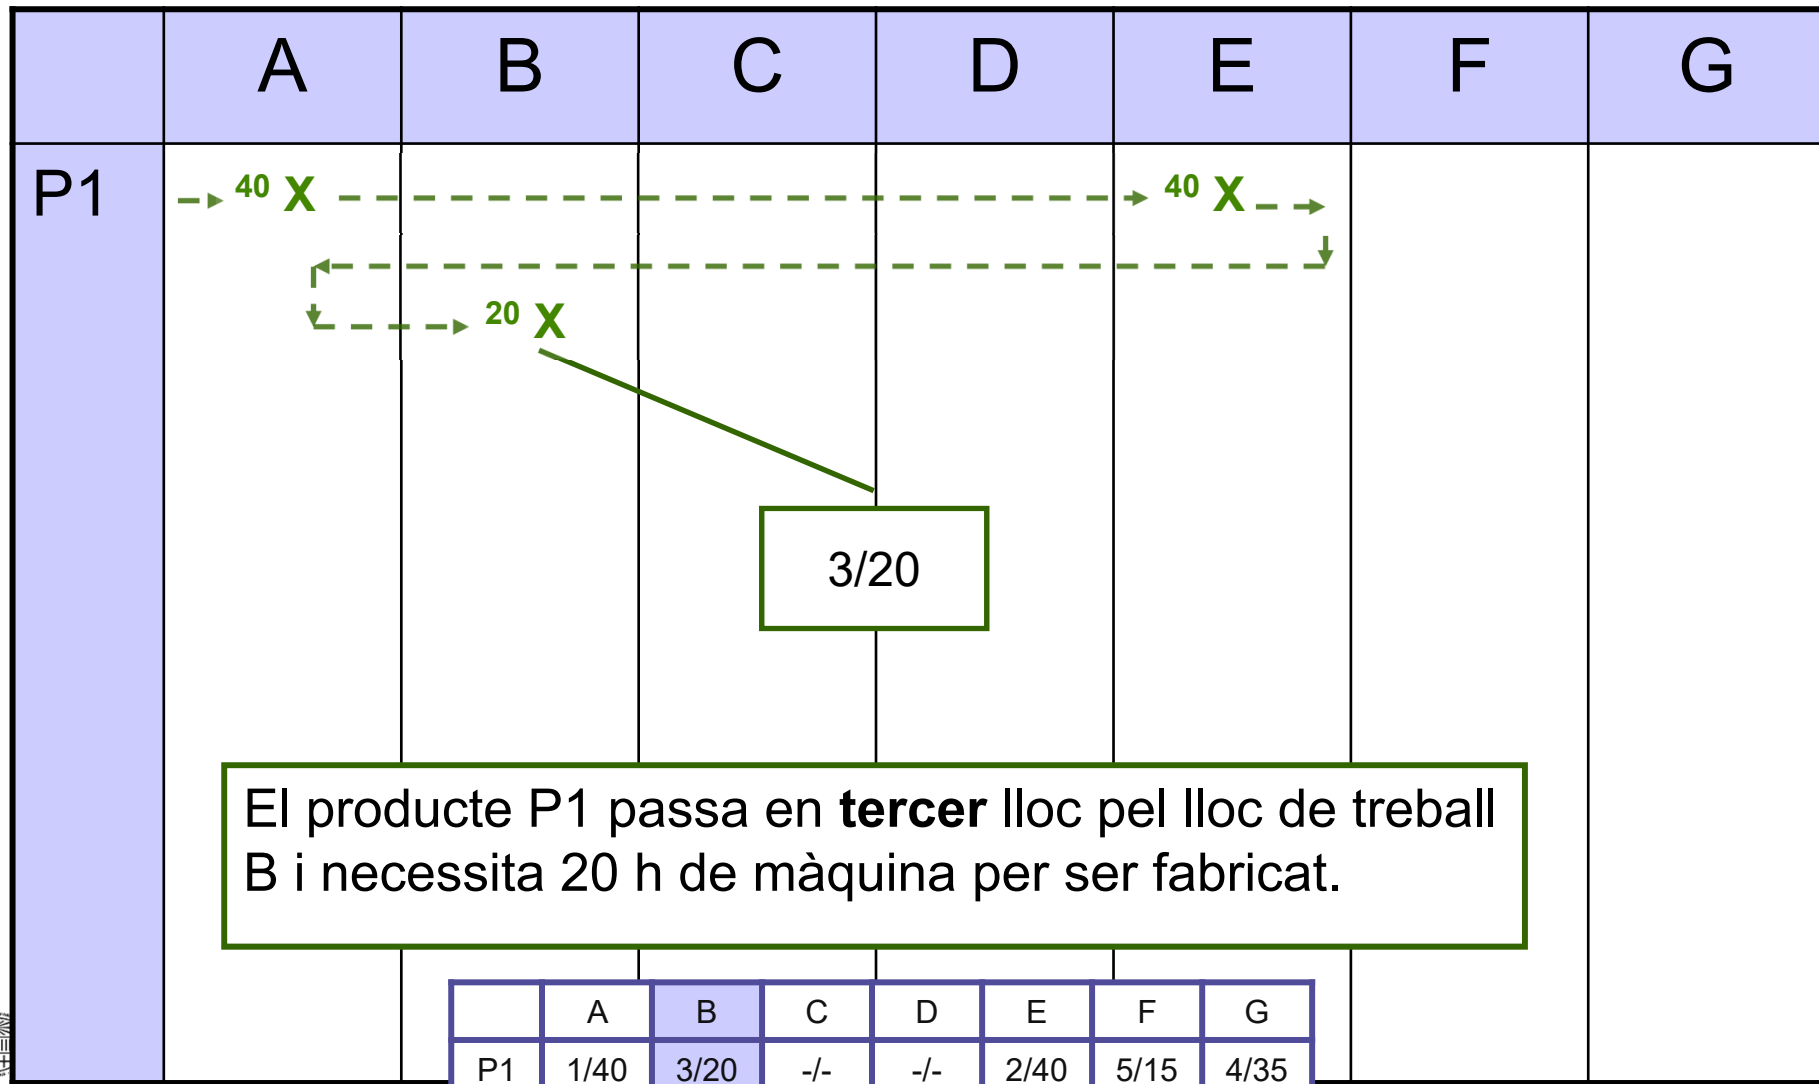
| | A | B | C | D | E | F | G |
|---|---|---|---|---|---|---|---|
| P1 | | | | | | | |

40 X

40 X

20 X

3/20

El producte P1 passa en **tercer** lloc pel lloc de treball B i necessita 20 h de màquina per ser fabricat.

| | A | B | C | D | E | F | G |
|---|---|---|---|---|---|---|---|
| P1 | 1/40 | 3/20 | -/- | -/- | 2/40 | 5/15 | 4/35 |